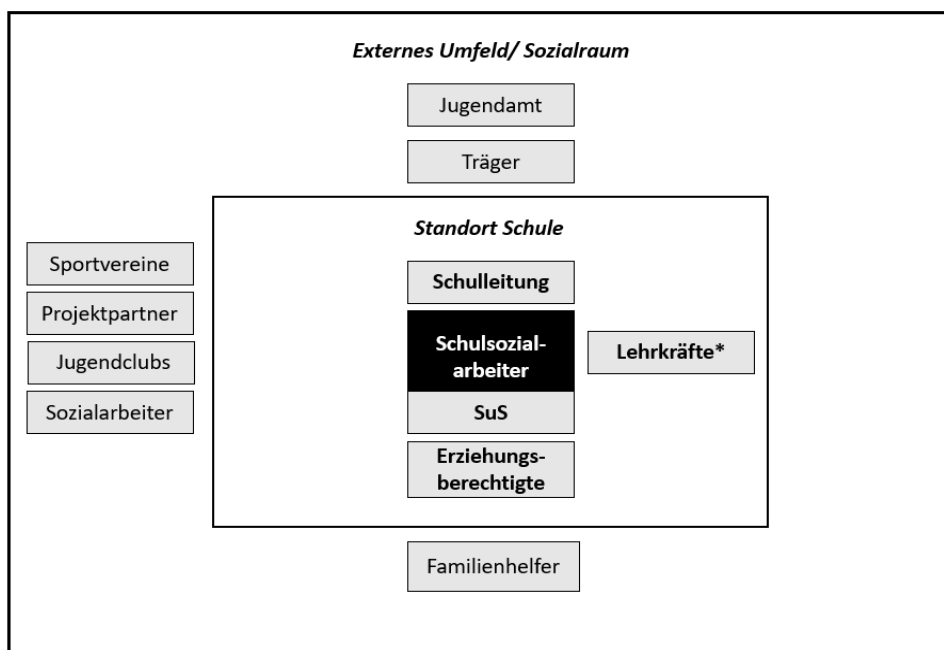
Externes Umfeld/ Sozialraum

Jugendamt

Träger

Sportvereine

Projektpartner

Jugendclubs

Sozialarbeiter

Standort Schule

Schulleitung

Schulsozialarbeiter

Lehrkräfte*

SuS

Erziehungsberechtigte

Familienhelfer